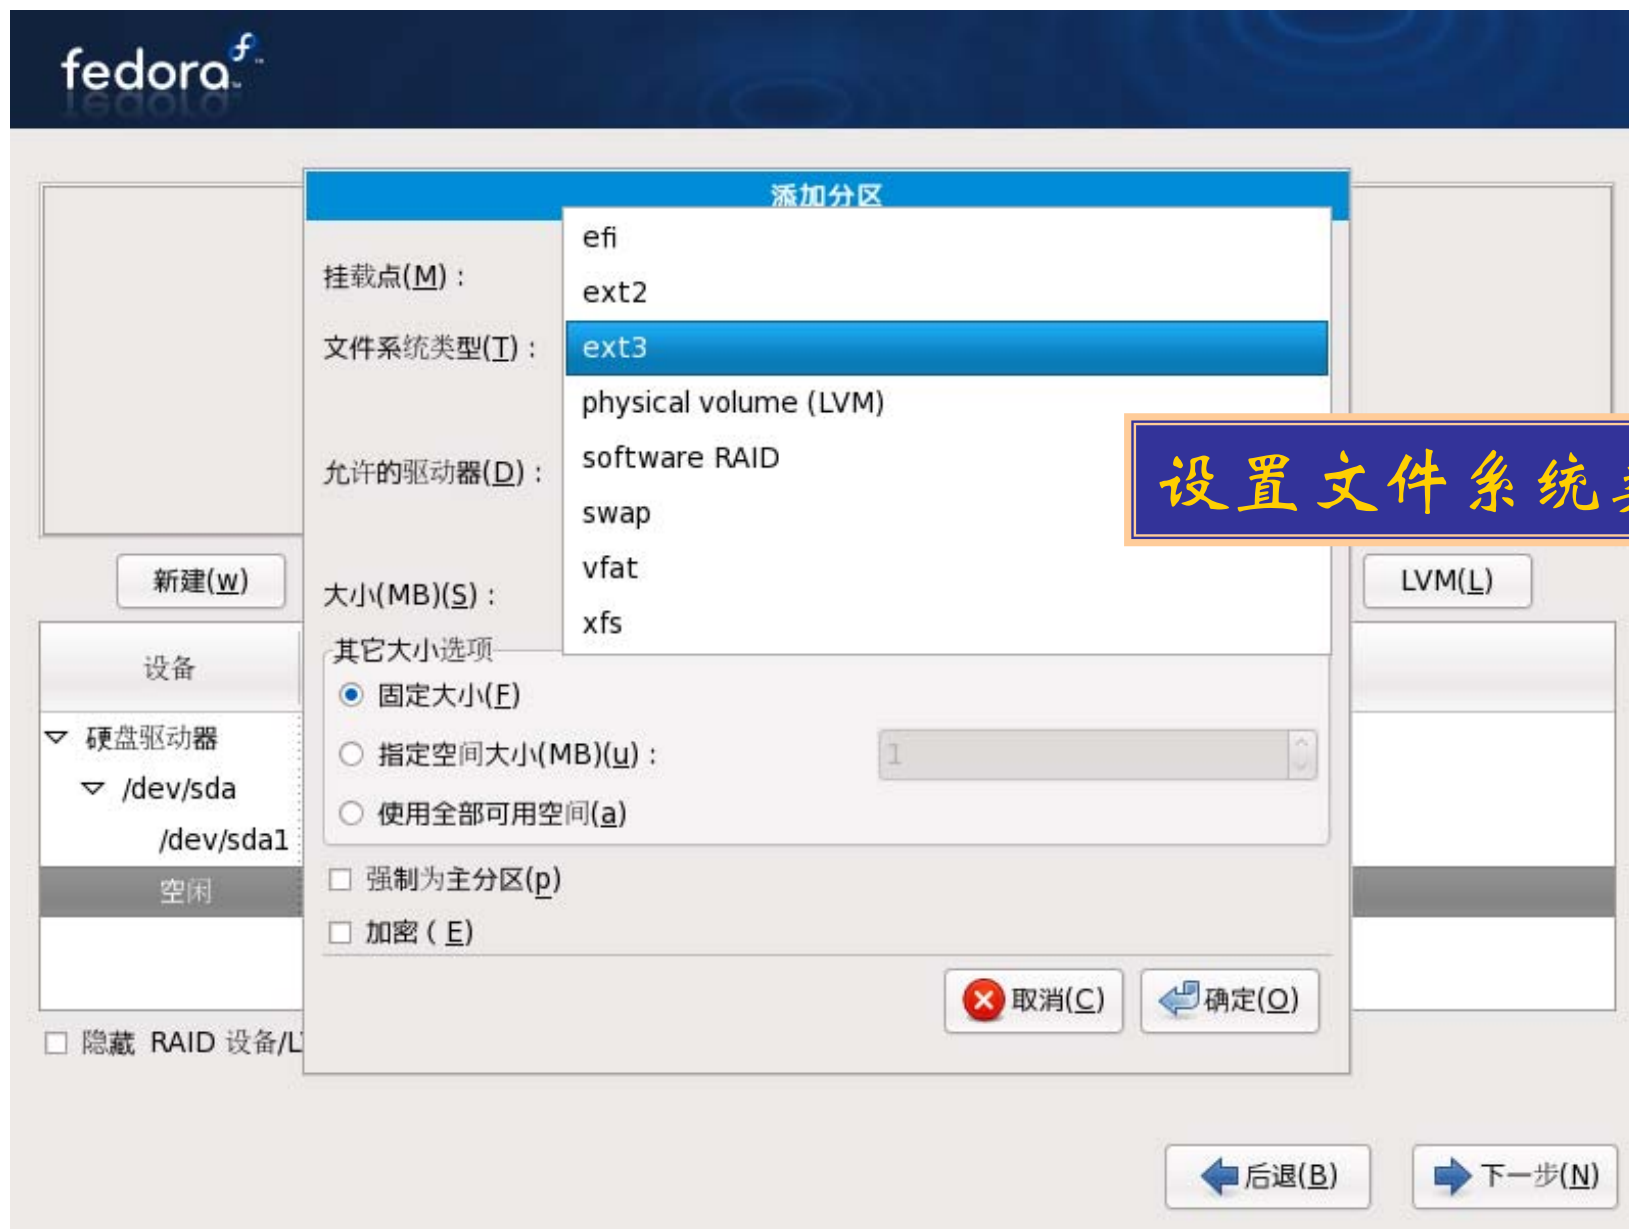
fedora

添加分区

挂载点(M)：

文件系统类型(T)：

允许的驱动器(D)：

大小(MB)(S)：

efi
ext2
ext3
physical volume (LVM)
software RAID
swap
vfat
xfs

设置文件系统

其它大小选项

固定大小(F)

指定空间大小(MB)(u)：

1

使用全部可用空间(a)

强制为主分区(p)

加密（E)

取消(C)

确定(O)

新建(w)

LVM(L)

设备

硬盘驱动器

/dev/sda

/dev/sda1

空闲

隐藏 RAID 设备/L

后退(B)

下一步(N)